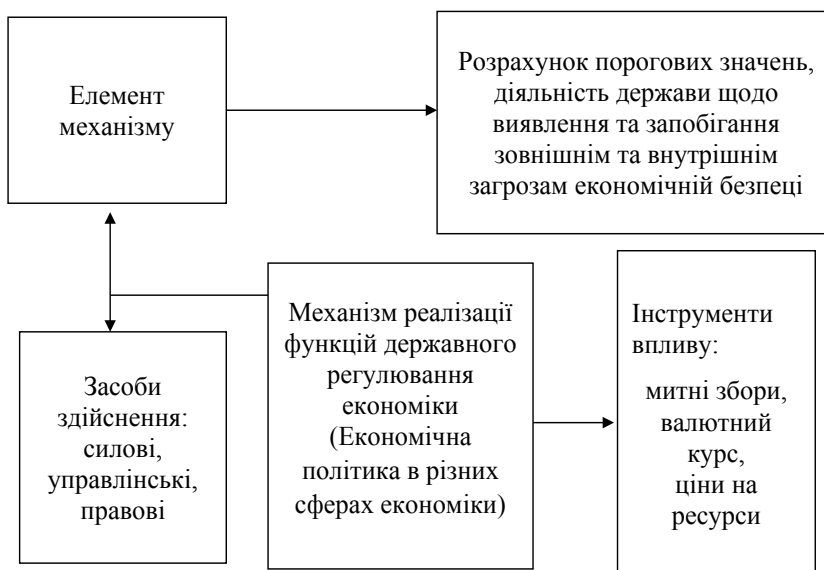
Елемент механізму

Розрахунок порогових значень, діяльність держави щодо виявлення та запобігання зовнішнім та внутрішнім загрозам економічній безпеці

Засоби здійснення: силові, управлінські, правові

Механізм реалізації функцій державного регулювання економіки (Економічна політика в різних сферах економіки)

Інструменти впливу:
митні збори, валютний курс, ціни на ресурси